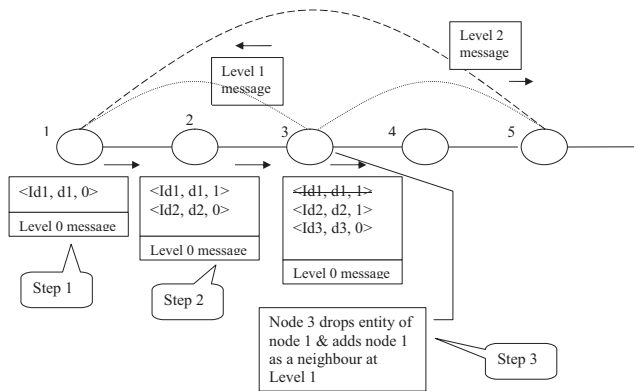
Level 2 message

Level 1 message

1

2

3

4

5

<Id1, d1, 0>

Level 0 message

<Id1, d1, 1>
<Id2, d2, 0>

Level 0 message

~~<Id1, d1, 1>~~
<Id2, d2, 1>
<Id3, d3, 0>

Level 0 message

Step 1

Step 2

Node 3 drops entity of node 1 & adds node 1 as a neighbour at Level 1

Step 3